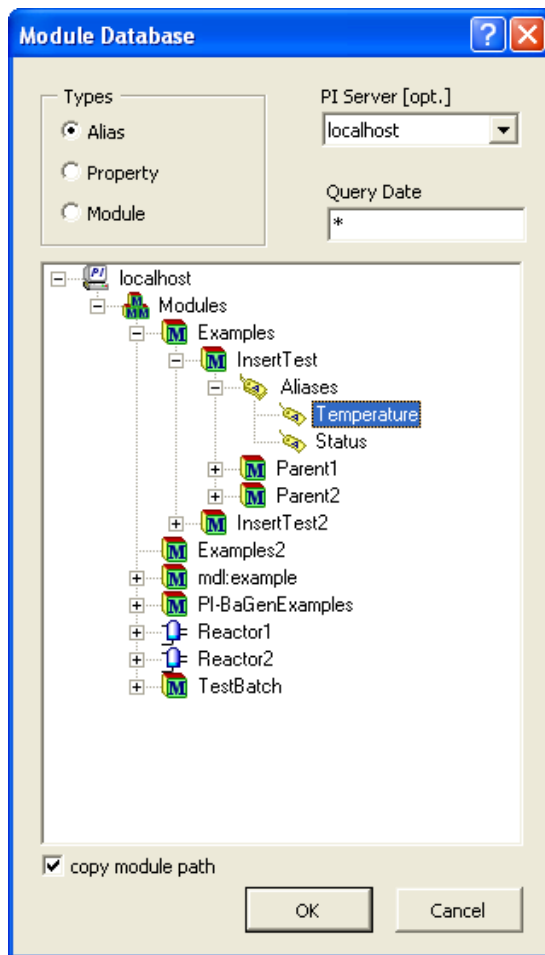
Module Database

Types
Alias
Property
Module

PI Server [opt.]
localhost

Query Date
*

localhost
Modules
Examples
InsertTest
Aliases
Temperature
Status
Parent1
Parent2
InsertTest2
Examples2
mdl:example
PI-BaGenExamples
Reactor1
Reactor2
TestBatch

copy module path

OK
Cancel